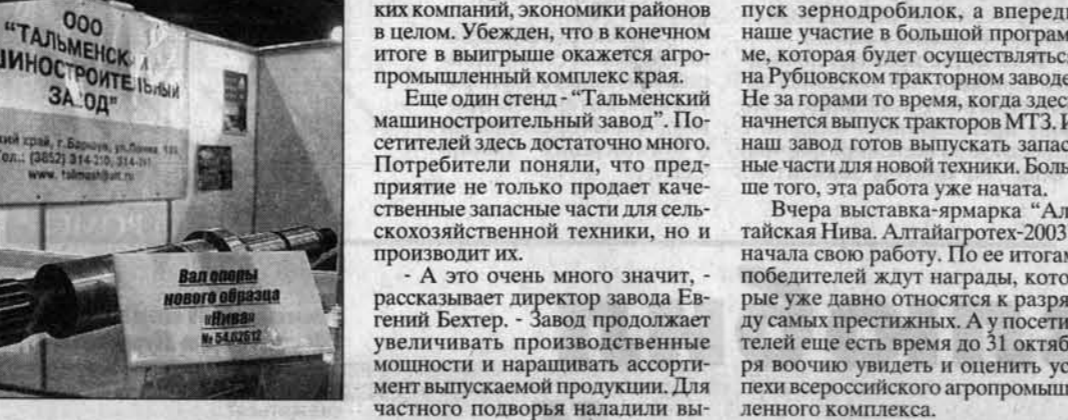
ООО
"ТАЛЬМЕНСК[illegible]
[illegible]ИНОСТРОИТЕЛЬНЫЙ
ЗА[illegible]ОД"
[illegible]кий край, г. Барнаул, ул.Ленина, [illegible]
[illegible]ел.: (3852) 314-210, 314-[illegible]
www. talmash@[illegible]

Вал опоры
нового образца
«Нива»
№ 54.02612

ких компаний, экономики районов в целом. Убежден, что в конечном итоге в выигрыше окажется агропромышленный комплекс края.

Еще один стенд - "Тальменский машиностроительный завод". Посетителей здесь достаточно много. Потребители поняли, что предприятие не только продает качественные запасные части для сельскохозяйственной техники, но и производит их.

- А это очень много значит, - рассказывает директор завода Евгений Бехтер. - Завод продолжает увеличивать производственные мощности и наращивать ассортимент выпускаемой продукции. Для частного подворья наладили вы-

пуск зернодробилок, а впереди наше участие в большой программе, которая будет осуществляться на Рубцовском тракторном заводе. Не за горами то время, когда здес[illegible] начнется выпуск тракторов МТЗ. И наш завод готов выпускать запас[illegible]ные части для новой техники. Боль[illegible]ше того, эта работа уже начата.

Вчера выставка-ярмарка "Ал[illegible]тайская Нива. Алтайагротех-2003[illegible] начала свою работу. По ее итогам победителей ждут награды, кото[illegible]рые уже давно относятся к разря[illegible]ду самых престижных. А у посети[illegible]телей еще есть время до 31 октяб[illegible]ря воочию увидеть и оценить ус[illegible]пехи всероссийского агропромыш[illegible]ленного комплекса.